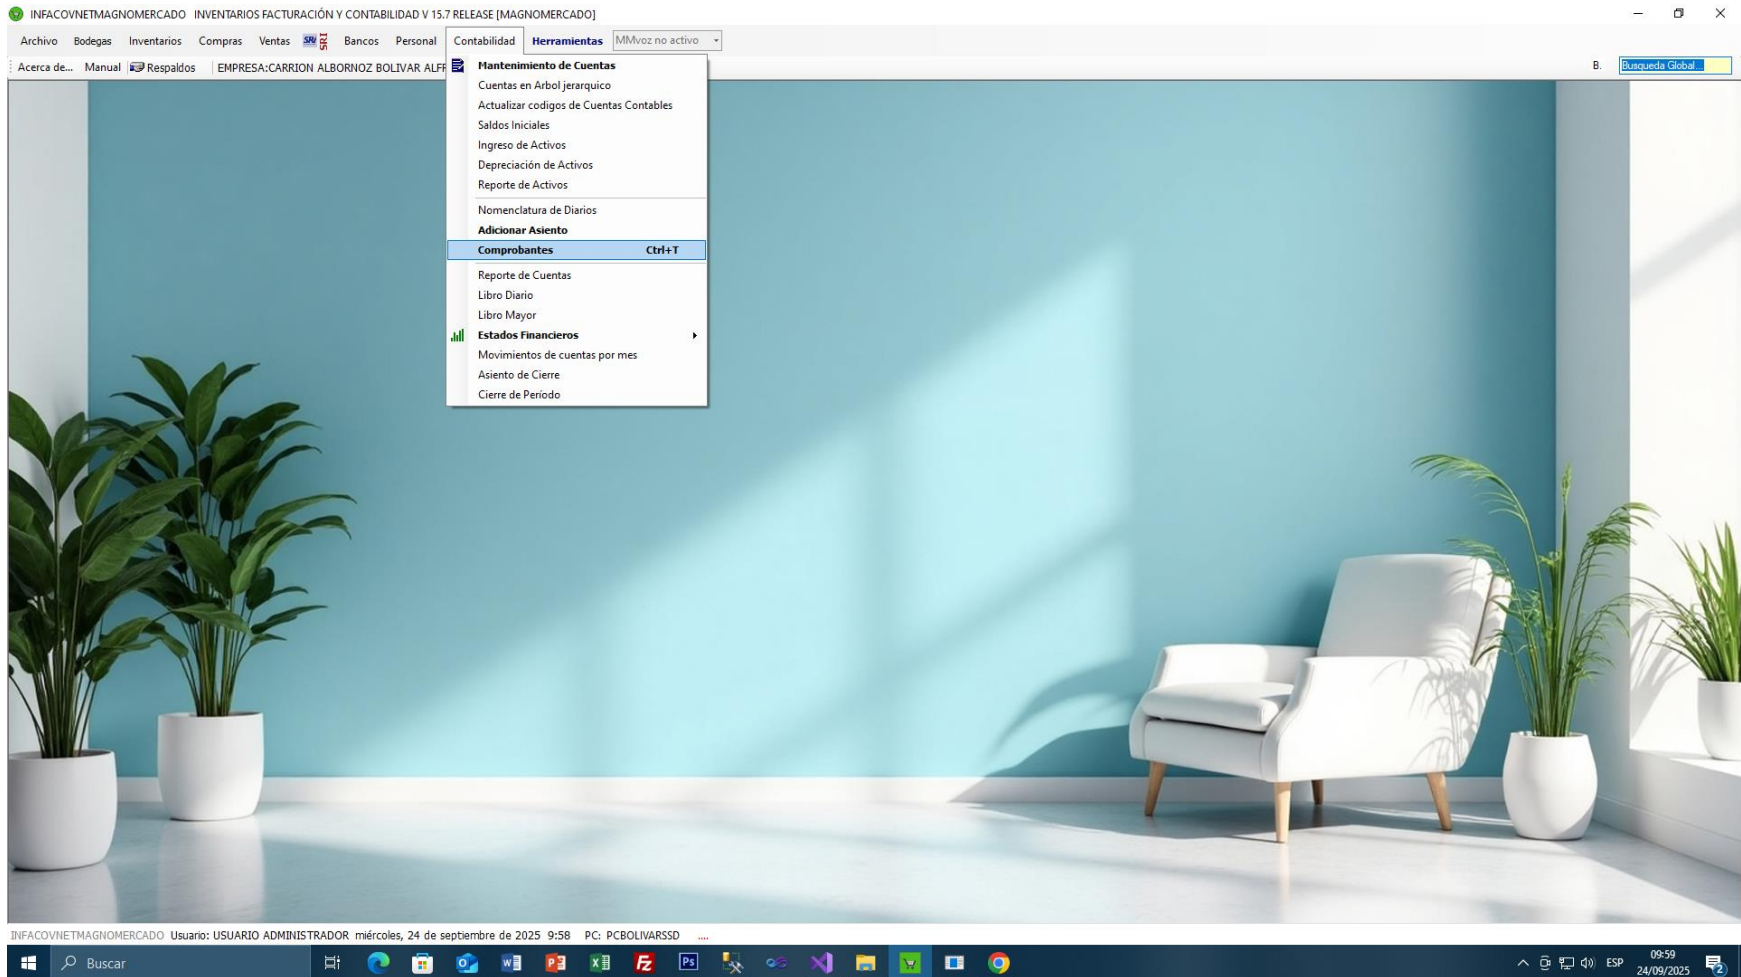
INFACOVNETMAGNOMERCADO INVENTARIOS FACTURACIÓN Y CONTABILIDAD V 15.7 RELEASE [MAGNOMERCADO]

Archivo Bodegas Inventarios Compras Ventas SRI Bancos Personal Contabilidad Herramientas MMvoz no activo

Acerca de... Manual Respaldos EMPRESA:CARRION ALBORNOZ BOLIVAR ALF

B. Busqueda Global...

Mantenimiento de Cuentas
Cuentas en Arbol jerarquico
Actualizar codigos de Cuentas Contables
Saldos Iniciales
Ingreso de Activos
Depreciación de Activos
Reporte de Activos
Nomenclatura de Diarios
Adicionar Asiento
Comprobantes Ctrl+T
Reporte de Cuentas
Libro Diario
Libro Mayor
Estados Financieros
Movimientos de cuentas por mes
Asiento de Cierre
Cierre de Periodo

INFACOVNETMAGNOMERCADO Usuario: USUARIO ADMINISTRADOR miércoles, 24 de septiembre de 2025 9:58 PC: PCBOLIVARSSD

Buscar

ESP 09:59 24/09/2025